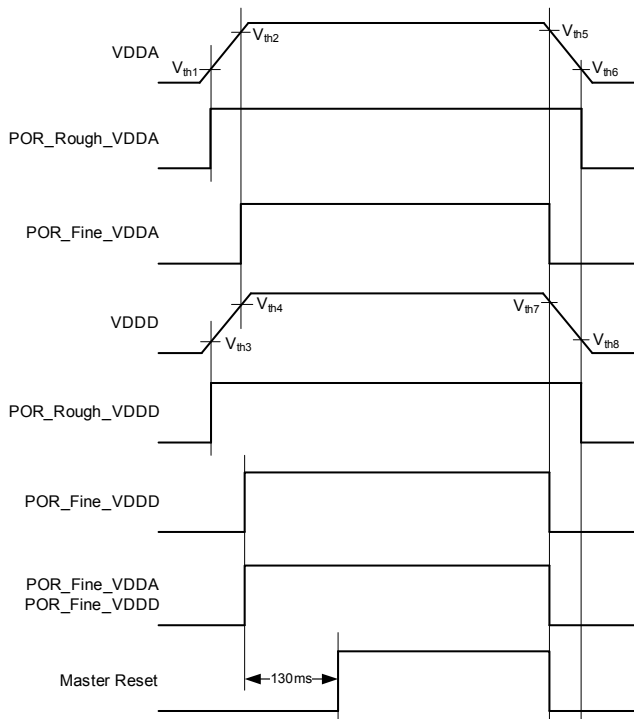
VDDA
$V_{th1}$
$V_{th2}$
$V_{th5}$
$V_{th6}$

POR_Rough_VDDA

POR_Fine_VDDA

VDDD
$V_{th3}$
$V_{th4}$
$V_{th7}$
$V_{th8}$

POR_Rough_VDDD

POR_Fine_VDDD

POR_Fine_VDDA
POR_Fine_VDDD

Master Reset
130ms